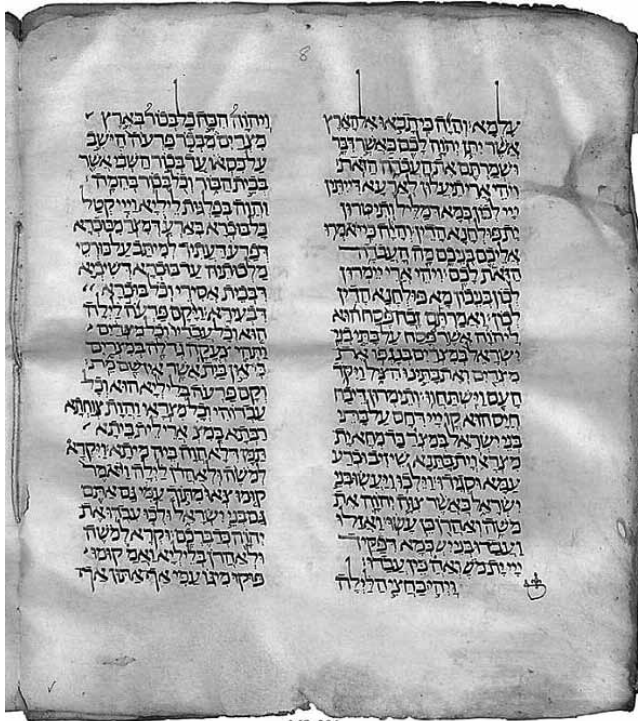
8

עלמא והוה כי תבאו אל הארץ אשר יתן יהוה לכם כאשר דבר ושמרתם את העבדה הזאת ויהי ארי תיעלון לארעא דיתן יי לכון כמא דמליל ותיטרון ית פולחנא הדין והיה כי יאמרו אליכם בניכם מה העבדה הזאת לכם ויהי ארי יימרון לכון בניכון מא פולחנא הדין לכון ואמרתם זבח פסח הוא ליהוה אשר פסח על בתי בני ישראל במצרים בנגפו את מצרים ואת בתינו הציל ויקד העם וישתחוו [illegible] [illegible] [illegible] בני ישראל במצרים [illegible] את מצראי ויתפחנא ושיזיב וכרע עמא וסגידו וילכו ויעשו בני ישראל כאשר צוה יהוה את משה ואהרן כן עשו ואזלו ועבדו בני ישראל כמא דפקיד יי ית משה ואהרן כן עבדו ויהי בחצי הלילה

ויהוה הכה כל בכור בארץ מצרים מבכר פרעה הישב על כסאו עד בכור השבי אשר בבית הבור וכל בכור בהמה והוה בפלגות ליליא וייי קטל כל בוכרא בארעא דמצרים מבכרא דפרעה דעתיד למיתב על כורסי מלכותה עד בוכרא דשביא דבבית אסירי וכל בוכרא דבעירא ויקם פרעה לילה הוא וכל עבדיו וכל מצרים ותהי צעקה גדלה במצרים כי אין בית אשר אין שם מת וקם פרעה בליליא הוא וכל עבדוהי וכל מצראי והות צווחתא רבתא במצרים ארי לית ביתא דלא הוה תמן מיתא ויקרא למשה ולאהרן לילה ויאמר קומו צאו מתוך עמי גם אתם גם בני ישראל ולכו עבדו את יהוה כדברכם וקרא למשה ולאהרן בליליא ואמר קומו פוקו מגו עמי אף אתון אף